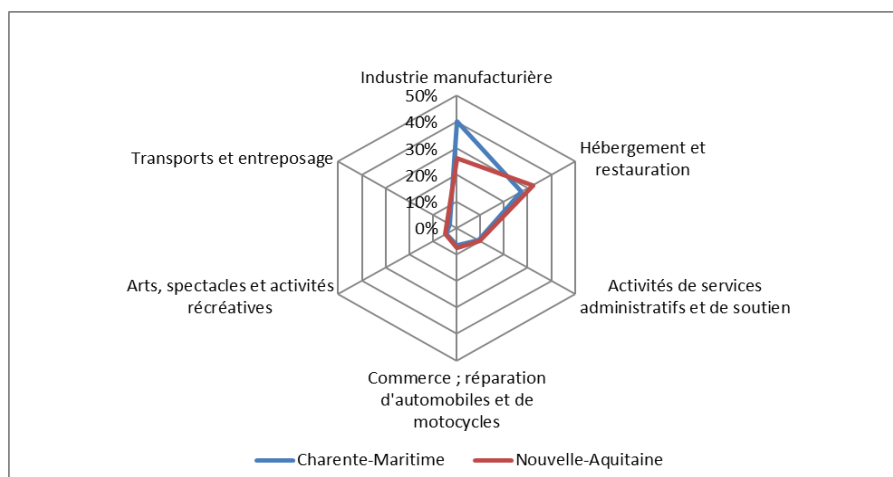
Industrie manufacturière

50%
40%
30%
20%
10%
0%

Hébergement et restauration

Activités de services administratifs et de soutien

Commerce ; réparation d'automobiles et de motocycles

Arts, spectacles et activités récréatives

Transports et entreposage

Charente-Maritime
Nouvelle-Aquitaine